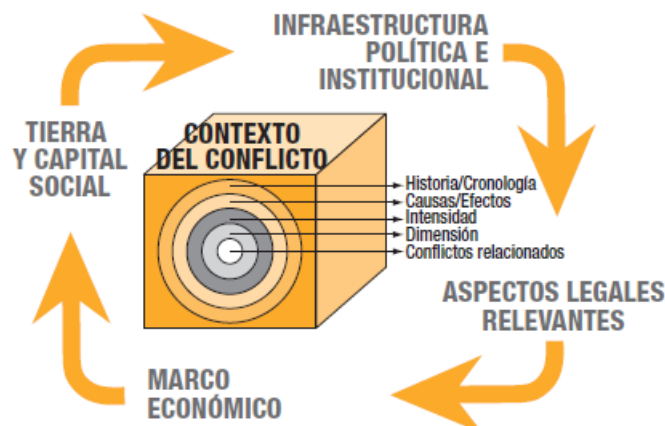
INFRAESTRUCTURA POLÍTICA E INSTITUCIONAL

TIERRA Y CAPITAL SOCIAL

CONTEXTO DEL CONFLICTO

Historia/Cronología
Causas/Efectos
Intensidad
Dimensión
Conflictos relacionados

ASPECTOS LEGALES RELEVANTES

MARCO ECONÓMICO